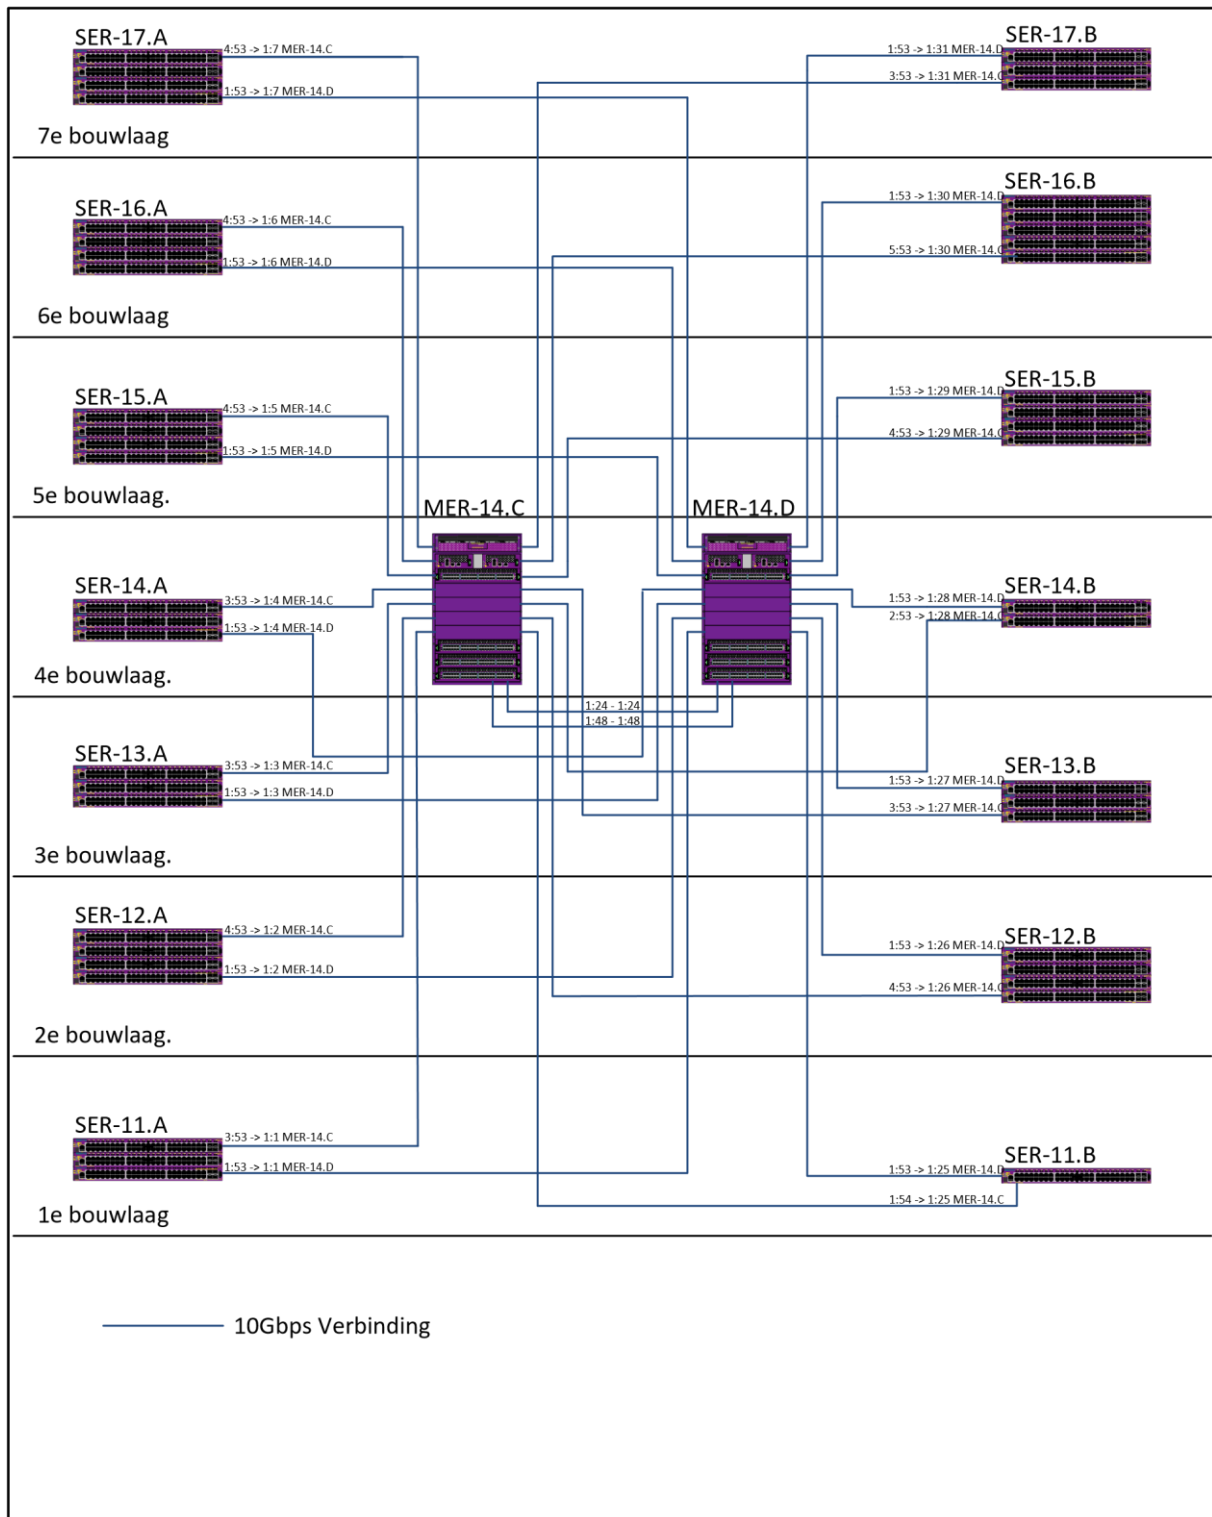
SER-17.A
4:53 -> 1:7 MER-14.C
1:53 -> 1:7 MER-14.D
7e bouwlaag

SER-17.B
1:53 -> 1:31 MER-14.D
3:53 -> 1:31 MER-14.C

SER-16.A
4:53 -> 1:6 MER-14.C
1:53 -> 1:6 MER-14.D
6e bouwlaag

SER-16.B
1:53 -> 1:30 MER-14.D
5:53 -> 1:30 MER-14.C

SER-15.A
4:53 -> 1:5 MER-14.C
1:53 -> 1:5 MER-14.D
5e bouwlaag.

SER-15.B
1:53 -> 1:29 MER-14.D
4:53 -> 1:29 MER-14.C

MER-14.C

MER-14.D

SER-14.A
3:53 -> 1:4 MER-14.C
1:53 -> 1:4 MER-14.D
4e bouwlaag.

SER-14.B
1:53 -> 1:28 MER-14.D
2:53 -> 1:28 MER-14.C

1:24 - 1:24
1:48 - 1:48

SER-13.A
3:53 -> 1:3 MER-14.C
1:53 -> 1:3 MER-14.D
3e bouwlaag.

SER-13.B
1:53 -> 1:27 MER-14.D
3:53 -> 1:27 MER-14.C

SER-12.A
4:53 -> 1:2 MER-14.C
1:53 -> 1:2 MER-14.D
2e bouwlaag.

SER-12.B
1:53 -> 1:26 MER-14.D
4:53 -> 1:26 MER-14.C

SER-11.A
3:53 -> 1:1 MER-14.C
1:53 -> 1:1 MER-14.D
1e bouwlaag

SER-11.B
1:53 -> 1:25 MER-14.D
1:54 -> 1:25 MER-14.C

10Gbps Verbinding